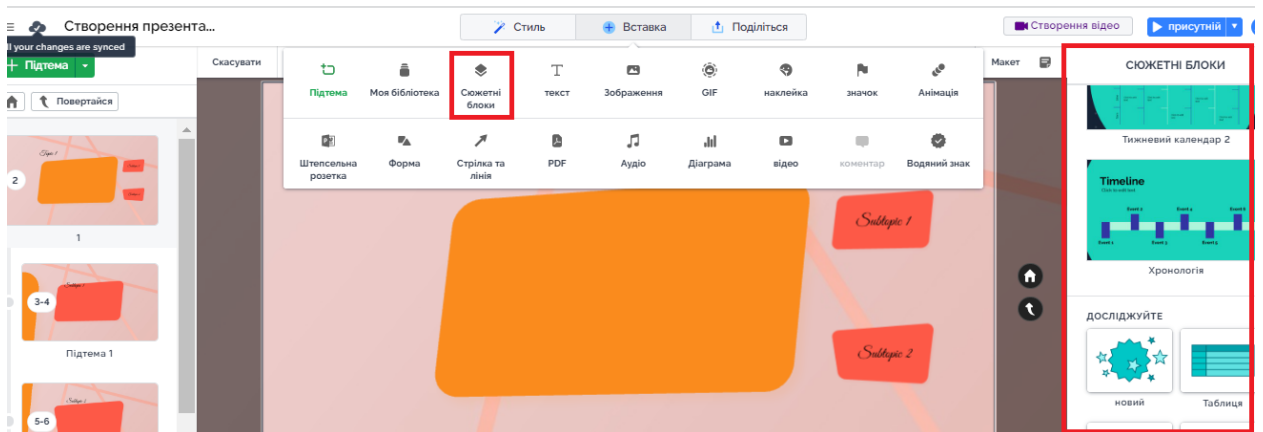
Створення презента...
ll your changes are synced
Стиль
Вставка
Поділіться
Створення відео
присутній
Підтема
Скасувати
Макет
Повертайся
Підтема
Моя бібліотека
Сюжетні блоки
текст
Зображення
GIF
наклейка
значок
Анімація
Штепсельна розетка
Форма
Стрілка та лінія
PDF
Аудіо
Діаграма
відео
коментар
Водяний знак
СЮЖЕТНІ БЛОКИ
Тижневий календар 2
Timeline
Хронологія
ДОСЛІДЖУЙТЕ
новий
Таблиця
Topic 1
2
1
3-4
Підтема 1
5-6
Subtopic 1
Subtopic 2